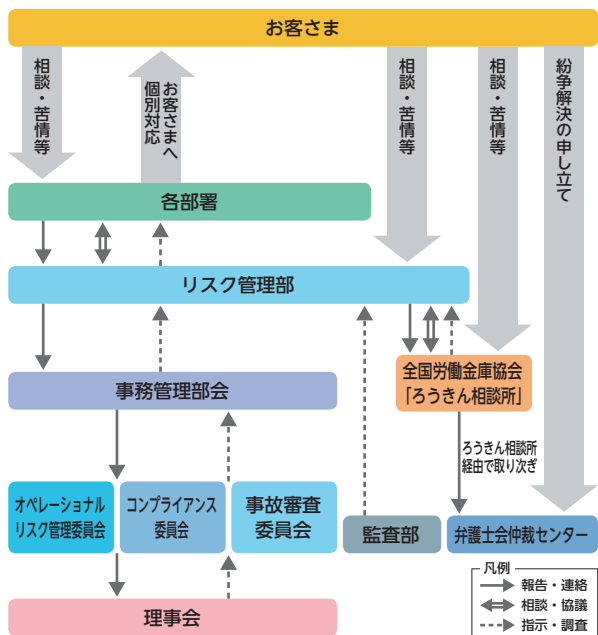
お客さま

相談・苦情等

お客さまへ個別対応

相談・苦情等

相談・苦情等

紛争解決の申し立て

各部署

リスク管理部

全国労働金庫協会「ろうきん相談所」

ろうきん相談所経由で取り次ぎ

事務管理部会

オペレーショナルリスク管理委員会

コンプライアンス委員会

事故審査委員会

監査部

弁護士会仲裁センター

理事会

凡例
報告・連絡
相談・協議
指示・調査